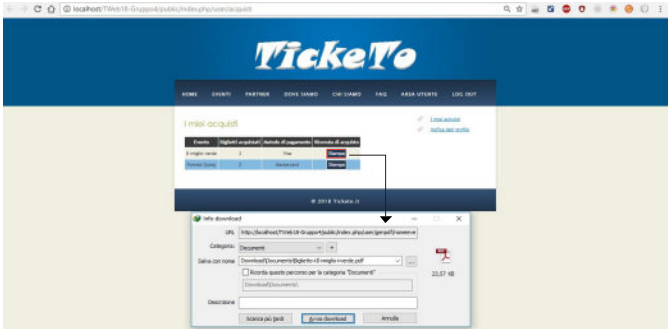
localhost/TWeb18-Gruppo4/public/index.php/user/acquisti

TickeTo

HOME EVENTI PARTNER DOVE SIAMO CHI SIAMO FAQ AREA UTENTE LOG OUT

I miei acquisti

I miei acquisti
Notifica dati profilo

| Evento | Biglietti acquistati | Metodo di pagamento | Ricevuta di acquisto |
|---|---|---|---|
| Il meglio inverno | 1 | Visa | Stampa |
| Fornace Cuore | 2 | Maestro card | Stampa |

© 2018 TickeTo.it

Info download

URL http://localhost/TWeb18-Gruppo4/public/index.php/user/genpdf/nameeve

Categoria Documenti

Salva con nome Download\Documents\Biglietto-Il meglio inverno.pdf

Ricorda questo percorso per la categoria "Documenti"

Download\Documents\

Descrizione

23,57 KB

Scarica più tardi Avvia download Annulla